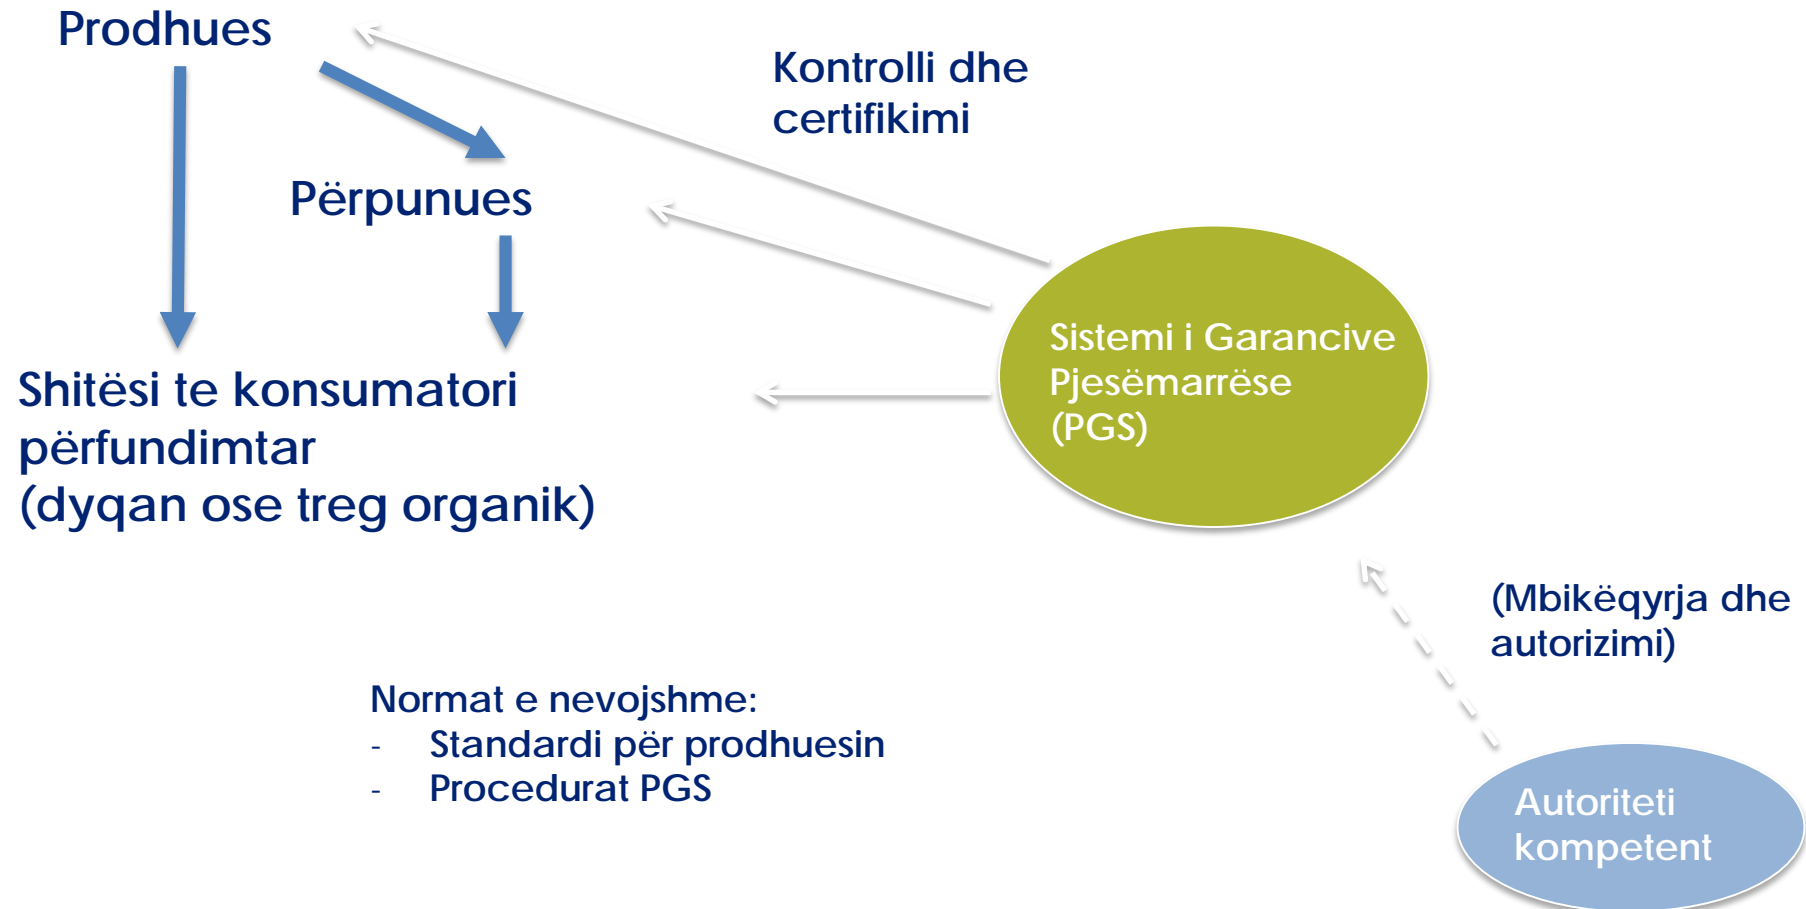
Prodhues

Kontrolli dhe certifikimi

Përpunues

Shitësi te konsumatori përfundimtar
(dyqan ose treg organik)

Sistemi i Garancive Pjesëmarrëse (PGS)

(Mbikëqyrja dhe autorizimi)

Normat e nevojshme:
- Standardi për prodhuesin
- Procedurat PGS

Autoriteti kompetent